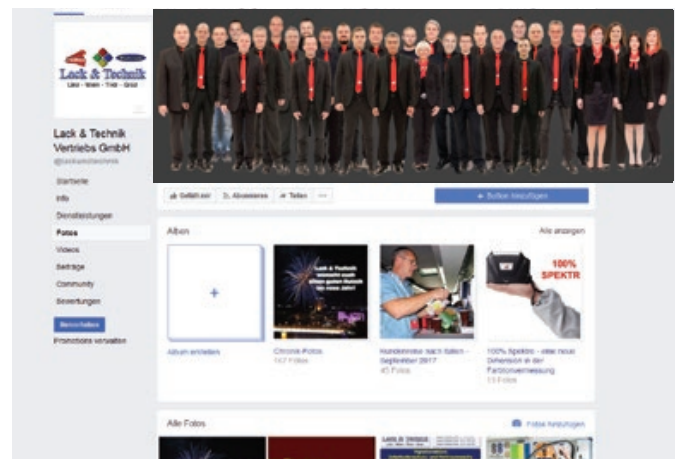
Lack & Technik
Lack · Wein · Tisch · Grün

Lack & Technik Vertriebs GmbH
@lackundtechnik

Startseite
Info
Dienstleistungen
Fotos
Videos
Beiträge
Community
Bewertungen

Bewerben
Promotions verwalten

Gefällt mir
Abonnieren
Teilen
···
+ Button hinzufügen

Alben
Alle anzeigen

+
Album erstellen

Lack & Technik wünscht euch einen guten Rutsch ins neue Jahr!
Chronik-Fotos
147 Fotos

Kundenreise nach Italien - September 2017
45 Fotos

100% SPEKTR
100% Spektro - eine neue Dimension in der Farbtonvermessung
13 Fotos

Alle Fotos
Fotos hinzufügen